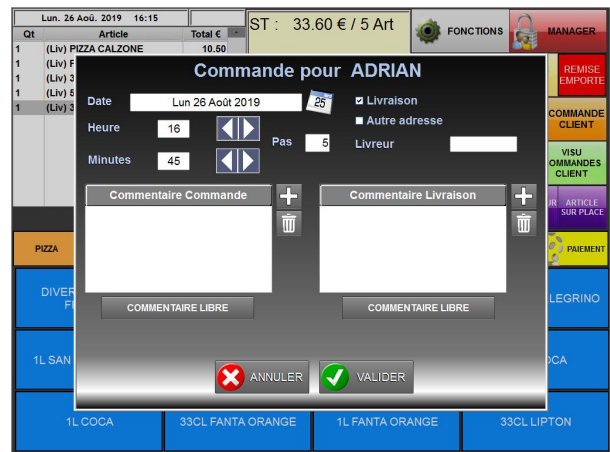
Lun. 26 Aoû. 2019 16:15

| Qt | Article | Total € |
|---|---|---|
| 1 | (Liv) PIZZA CALZONE | 10.50 |
| 1 | (Liv) F | |
| 1 | (Liv) 3 | |
| 1 | (Liv) 5 | |
| 1 | (Liv) 3 | |

ST : 33.60 € / 5 Art

FONCTIONS

MANAGER

REMISE EMPORTE

COMMANDE CLIENT

VISU COMMANDES CLIENT

ARTICLE SUR PLACE

PAIEMENT

PIZZA

DIVER F

LEGRINO

1L SAN

OCA

Commande pour ADRIAN

Date Lun 26 Août 2019 25

Livraison

Autre adresse

Heure 16

Pas 5

Livreur

Minutes 45

Commentaire Commande

Commentaire Livraison

COMMENTAIRE LIBRE

COMMENTAIRE LIBRE

ANNULER

VALIDER

1L COCA

33CL FANTA ORANGE

1L FANTA ORANGE

33CL LIPTON